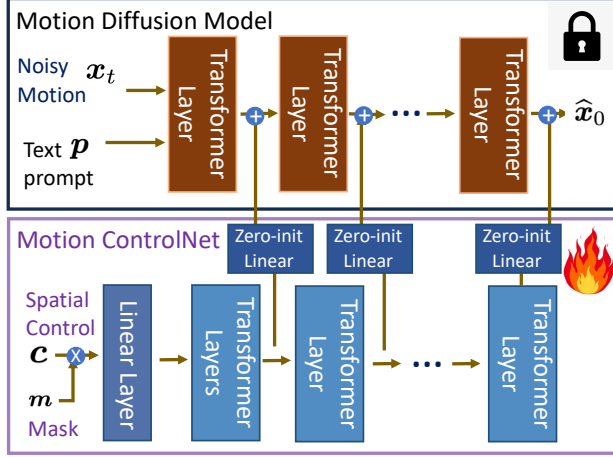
Motion Diffusion Model

Noisy Motion $\boldsymbol{x}_t$

Text $\boldsymbol{p}$ prompt

Transformer Layer

Transformer Layer

Transformer Layer

$\widehat{\boldsymbol{x}}_0$

Motion ControlNet

Zero-init Linear

Zero-init Linear

Zero-init Linear

Spatial Control $\boldsymbol{c}$

$\boldsymbol{m}$ Mask

Linear Layer

Transformer Layers

Transformer Layer

Transformer Layer